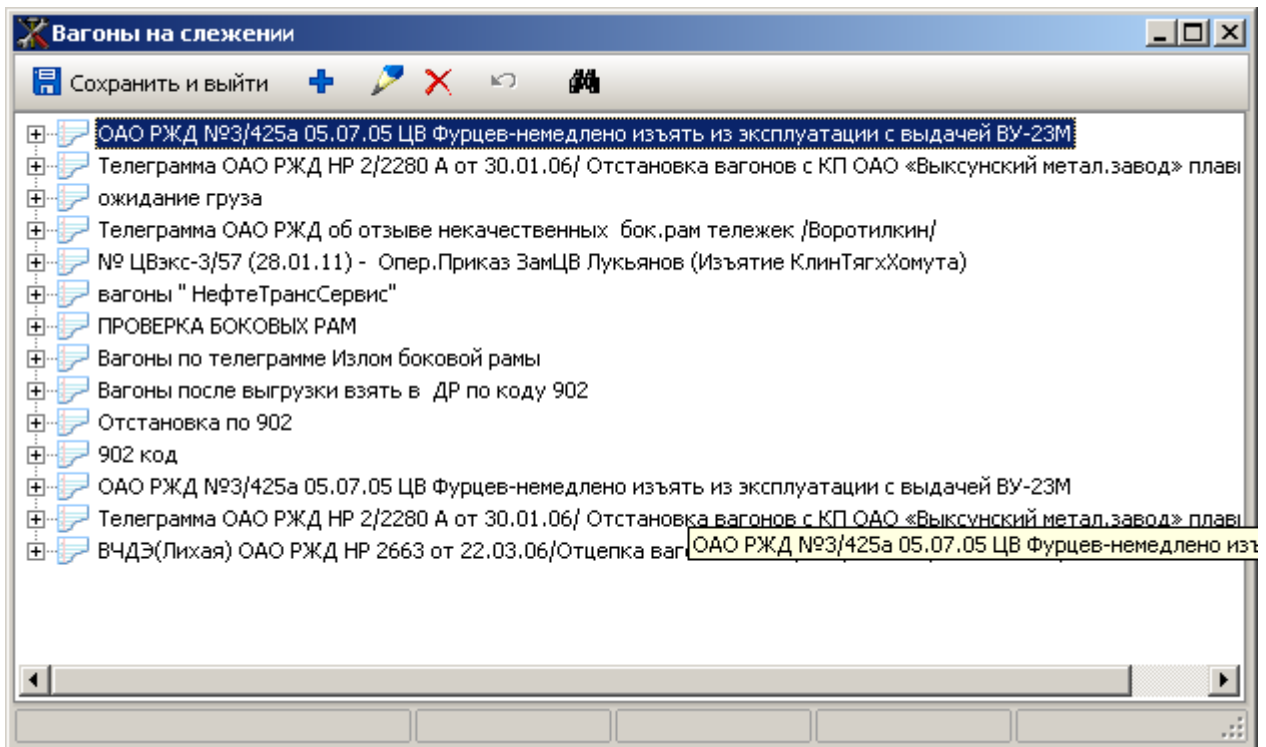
Вагоны на слежении

Сохранить и выйти

ОАО РЖД №3/425а 05.07.05 ЦВ Фурцев-немедлено изъять из эксплуатации с выдачей ВУ-23М
Телеграмма ОАО РЖД НР 2/2280 А от 30.01.06/ Отстановка вагонов с КП ОАО «Выксунский метал.завод» плав
ожидание груза
Телеграмма ОАО РЖД об отзыве некачественных бок.рам тележек /Воротилкин/
№ ЦВэкс-3/57 (28.01.11) - Опер.Приказ ЗамЦВ Лукьянов (Изъятие КлинТягхХомута)
вагоны " НефтеТрансСервис"
ПРОВЕРКА БОКОВЫХ РАМ
Вагоны по телеграмме Излом боковой рамы
Вагоны после выгрузки взять в ДР по коду 902
Отстановка по 902
902 код
ОАО РЖД №3/425а 05.07.05 ЦВ Фурцев-немедлено изъять из эксплуатации с выдачей ВУ-23М
Телеграмма ОАО РЖД НР 2/2280 А от 30.01.06/ Отстановка вагонов с КП ОАО «Выксунский метал.завод» плав
ВЧДЭ(Лихая) ОАО РЖД НР 2663 от 22.03.06/Отцепка ваг
ОАО РЖД №3/425а 05.07.05 ЦВ Фурцев-немедлено изъ